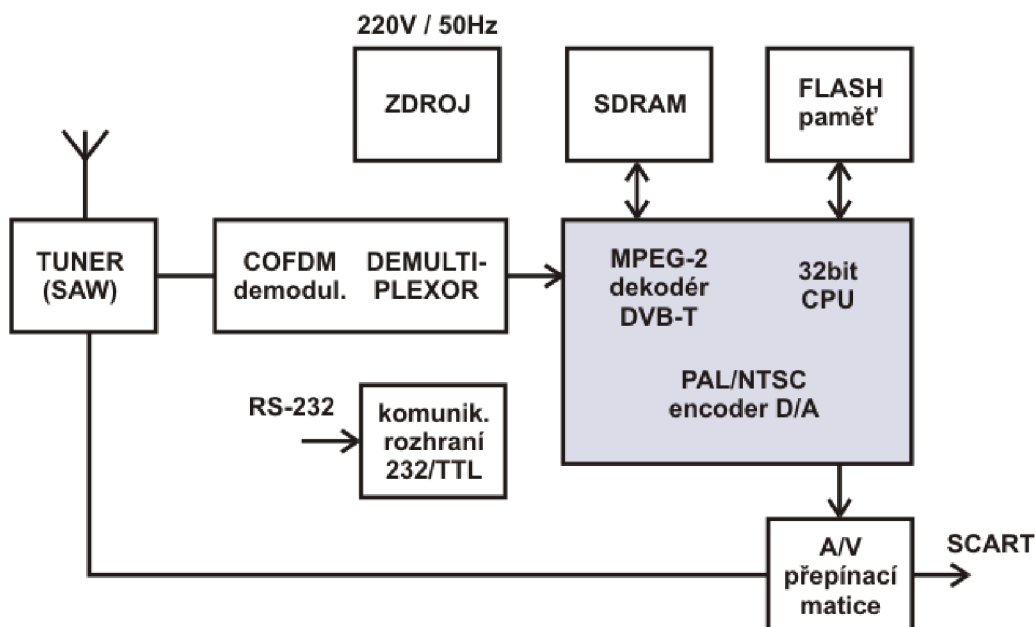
220V / 50Hz

ZDROJ

SDRAM

FLASH paměť

TUNER (SAW)

COFDM demodul.

DEMULTIPLEXOR

MPEG-2 dekodér DVB-T

32bit CPU

PAL/NTSC encoder D/A

RS-232

komunik. rozhraní 232/TTL

A/V přepínací matice

SCART